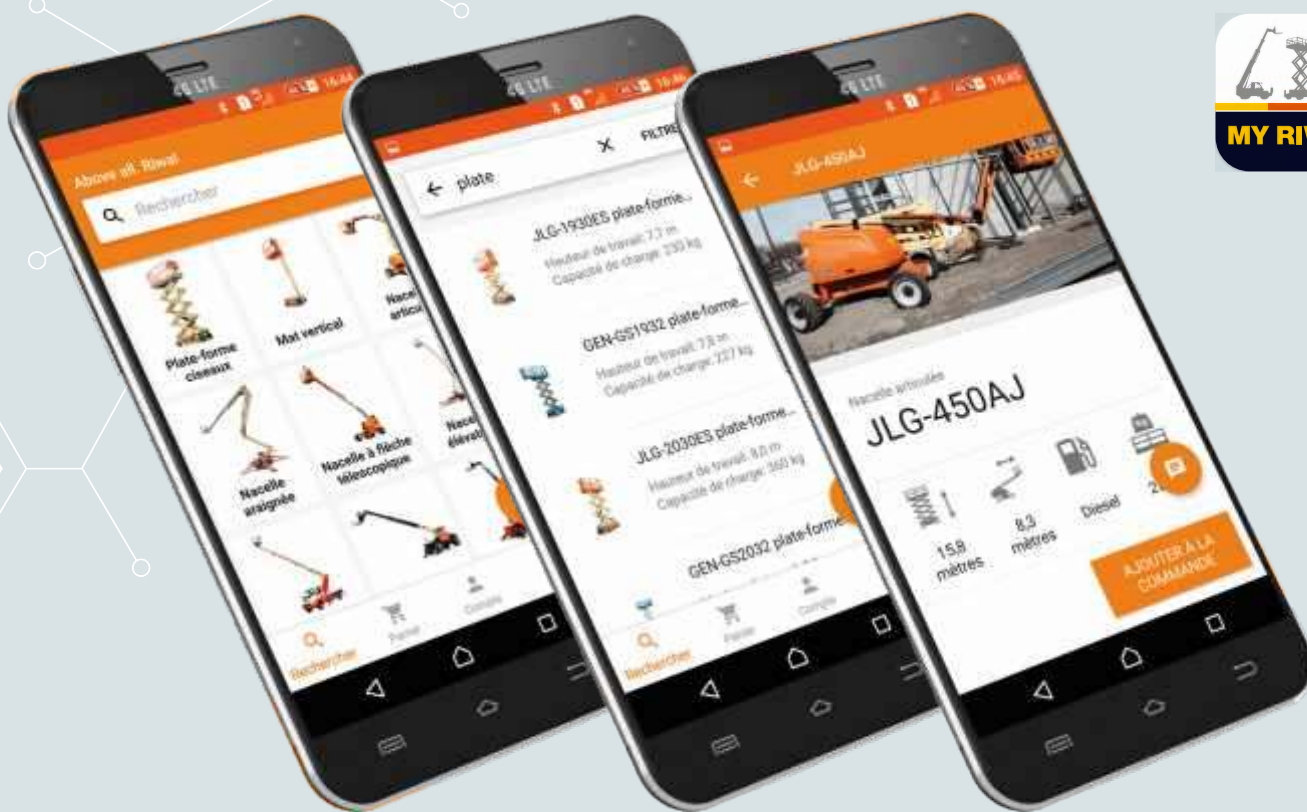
4G LTE 16:44

Above all. Riwal

Rechercher

Plate-forme ciseaux

Mat vertical

Nacel artic

Nacelle araignée

Nacelle à flèche télescopique

Nacel élévat

Rechercher

Panier

Compte

4G LTE 16:44

plate

FILTRE

JLG-1930ES plate-forme...

Hauteur de travail: 7,7 m
Capacité de charge: 230 kg

GEN-GS1932 plate-forme...

Hauteur de travail: 7,8 m
Capacité de charge: 227 kg

JLG-2030ES plate-forme...

Hauteur de travail: 8,0 m
Capacité de charge: 360 kg

GEN-GS2032 plate-forme

Rechercher

Panier

Compte

4G LTE 16:45

JLG-450AJ

Nacelle articulée

JLG-450AJ

15,8 mètres

8,3 mètres

Diesel

2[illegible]

AJOUTER À LA COMMANDE

MY RI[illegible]